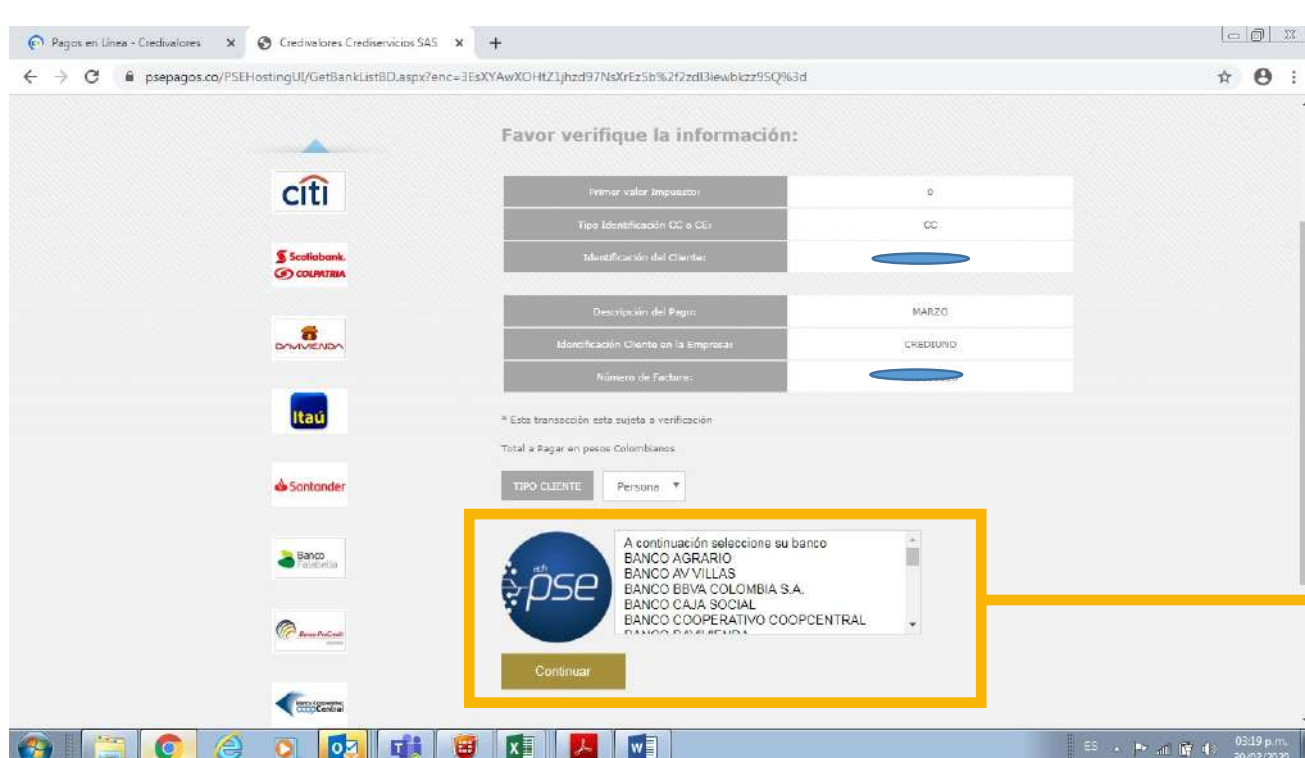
Pagos en Línea - Credivalores ×
Credivalores Crediservicios SAS ×
+

psepagos.co/PSEHostingUI/GetBankListBD.aspx?enc=3EsXYAwXOHtZ1jhzd97NsXrEz5b%2f2zdI3iewbkzz9SQ%3d

Favor verifique la información:

citi
Scotiabank. COLPATRIA
DAVIVIENDA
Itaú
Santander
Banco Falabella
BancoProCredit
Banco Cooperativo Coopcentral

| | |
|---|---|
| Primer valor Impuesto: | 0 |
| Tipo Identificación CC o CE: | CC |
| Identificación del Cliente: | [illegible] |

| | |
|---|---|
| Descripción del Pago: | MARZO |
| Identificación Cliente en la Empresa: | CREDIUNO |
| Número de Factura: | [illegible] |

* Esta transacción esta sujeta a verificación

Total a Pagar en pesos Colombianos

TIPO CLIENTE Persona

pse

A continuación seleccione su banco
BANCO AGRARIO
BANCO AV VILLAS
BANCO BBVA COLOMBIA S.A.
BANCO CAJA SOCIAL
BANCO COOPERATIVO COOPCENTRAL
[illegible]

Continuar

ES 03:19 p.m. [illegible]